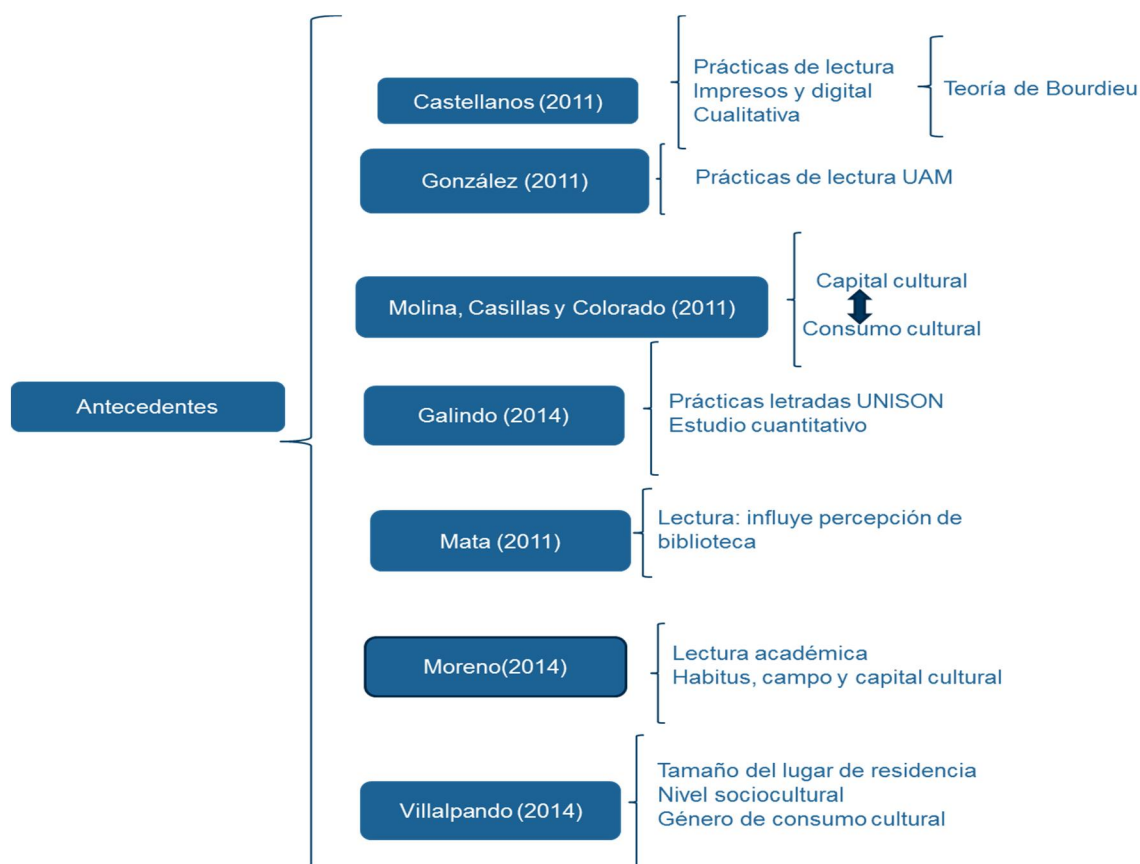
Antecedentes

Castellanos (2011)

Prácticas de lectura
Impresos y digital
Cualitativa

Teoría de Bourdieu

González (2011)

Prácticas de lectura UAM

Molina, Casillas y Colorado (2011)

Capital cultural
Consumo cultural

Galindo (2014)

Prácticas letradas UNISON
Estudio cuantitativo

Mata (2011)

Lectura: influye percepción de biblioteca

Moreno(2014)

Lectura académica
Habitus, campo y capital cultural

Villalpando (2014)

Tamaño del lugar de residencia
Nivel sociocultural
Género de consumo cultural